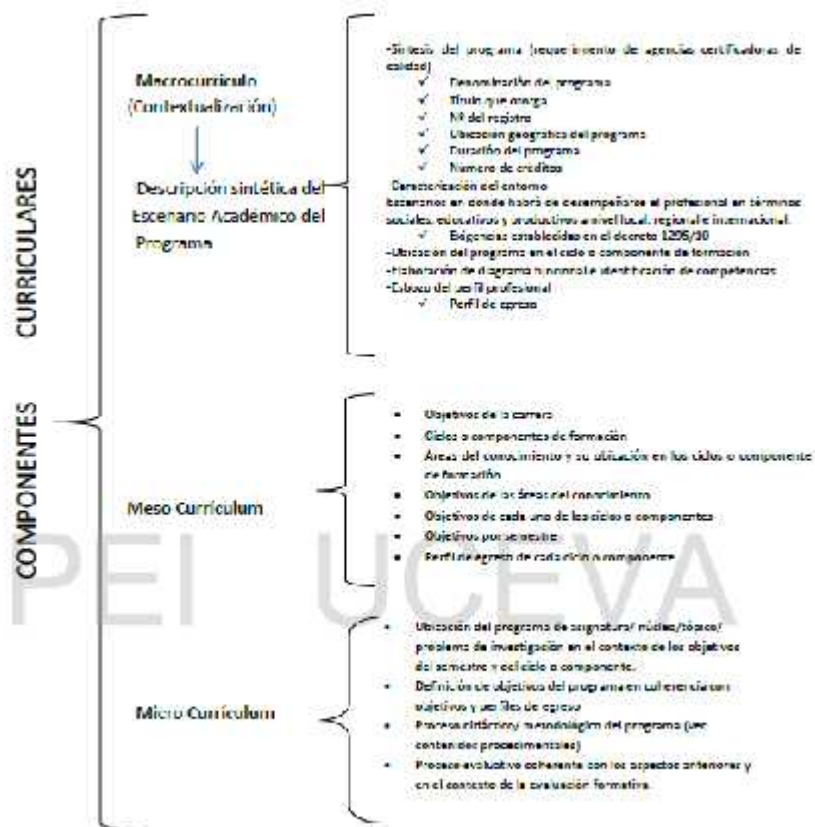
COMPONENTES CURRICULARES

Macrocurrículo (Contextualización)

Descripción sintética del Escenario Académico del Programa

-Síntesis del programa (requerimiento de agencias certificadoras de calidad)
✓ Denominación del programa
✓ Título que otorga
✓ Nº del registro
✓ Ubicación geográfica del programa
✓ Duración del programa
✓ Número de créditos
Caracterización del entorno
Escenarios en donde habrá de desempeñarse el profesional en términos sociales, educativos y productivos a nivel local, regional e internacional.
✓ Exigencias establecidas en el decreto 1295/10
-Ubicación del programa en el ciclo o componente de formación
-Elaboración de diagrama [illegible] e identificación de competencias
-Esbozo del perfil profesional
✓ Perfil de egreso

Meso Currículum

• Objetivos de la carrera
• Ciclos o componentes de formación
• Áreas del conocimiento y su ubicación en los ciclos o componente de formación
• Objetivos de las áreas del conocimiento
• Objetivos de cada uno de los ciclos o componentes
• Objetivos por semestre
• Perfil de egreso de cada ciclo o componente

Micro Currículum

• Ubicación del programa de asignatura/ núcleo/tópico/ problema de investigación en el contexto de los objetivos del semestre y del ciclo o componente.
• Definición de objetivos del programa en coherencia con objetivo y perfiles de egreso
• Proceso didáctico y metodológico del programa (ver contenidos procedimentales)
• Proceso evaluativo coherente con los aspectos anteriores y en el contexto de la evaluación formativa.

PEI UCEVA